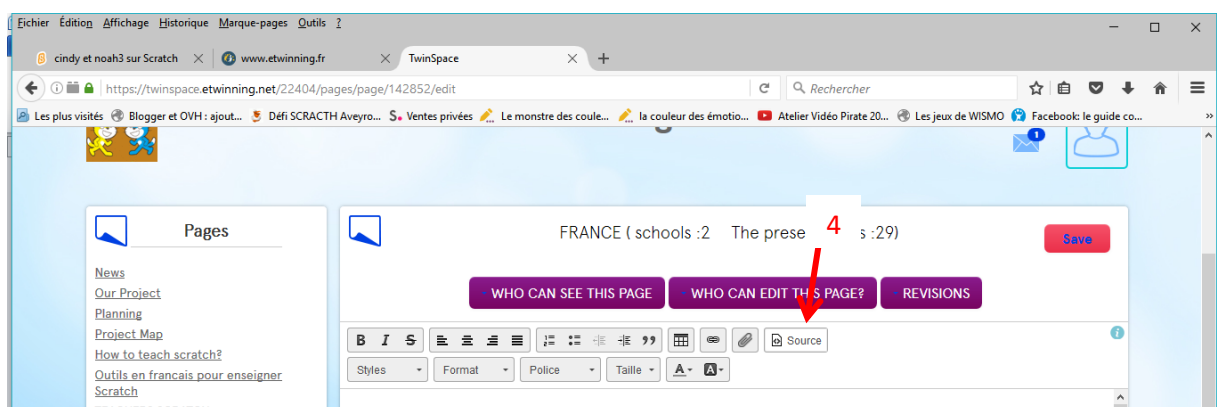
Fichier Édition Affichage Historique Marque-pages Outils ?

cindy et noah3 sur Scratch ×
www.etwinning.fr ×
TwinSpace ×
+

https://twinspace.etwinning.net/22404/pages/page/142852/edit
Rechercher

Les plus visités
Blogger et OVH : ajout...
Défi SCRACTH Aveyro...
Ventes privées
Le monstre des coule...
la couleur des émotio...
Atelier Vidéo Pirate 20...
Les jeux de WISMO
Facebook: le guide co...

1

Pages

News
Our Project
Planning
Project Map
How to teach scratch?
Outils en francais pour enseigner Scratch

FRANCE ( schools :2 The prese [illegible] s :29)

4

Save

WHO CAN SEE THIS PAGE
WHO CAN EDIT THIS PAGE?
REVISIONS

B I S
Source

Styles
Format
Police
Taille
A
A